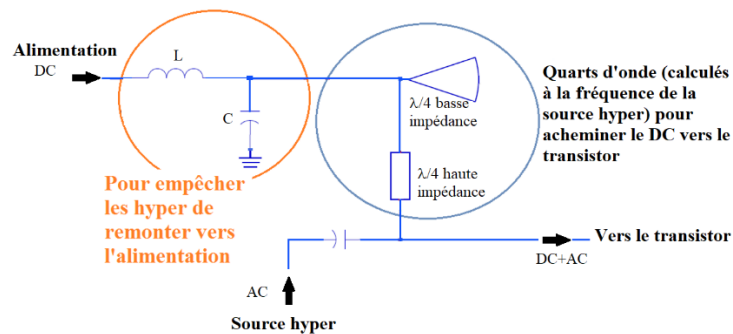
Alimentation
DC

L

C

Pour empêcher les hyper de remonter vers l'alimentation

$\lambda/4$ basse impédance

$\lambda/4$ haute impédance

Quarts d'onde (calculés à la fréquence de la source hyper) pour acheminer le DC vers le transistor

Vers le transistor

DC+AC

AC

Source hyper